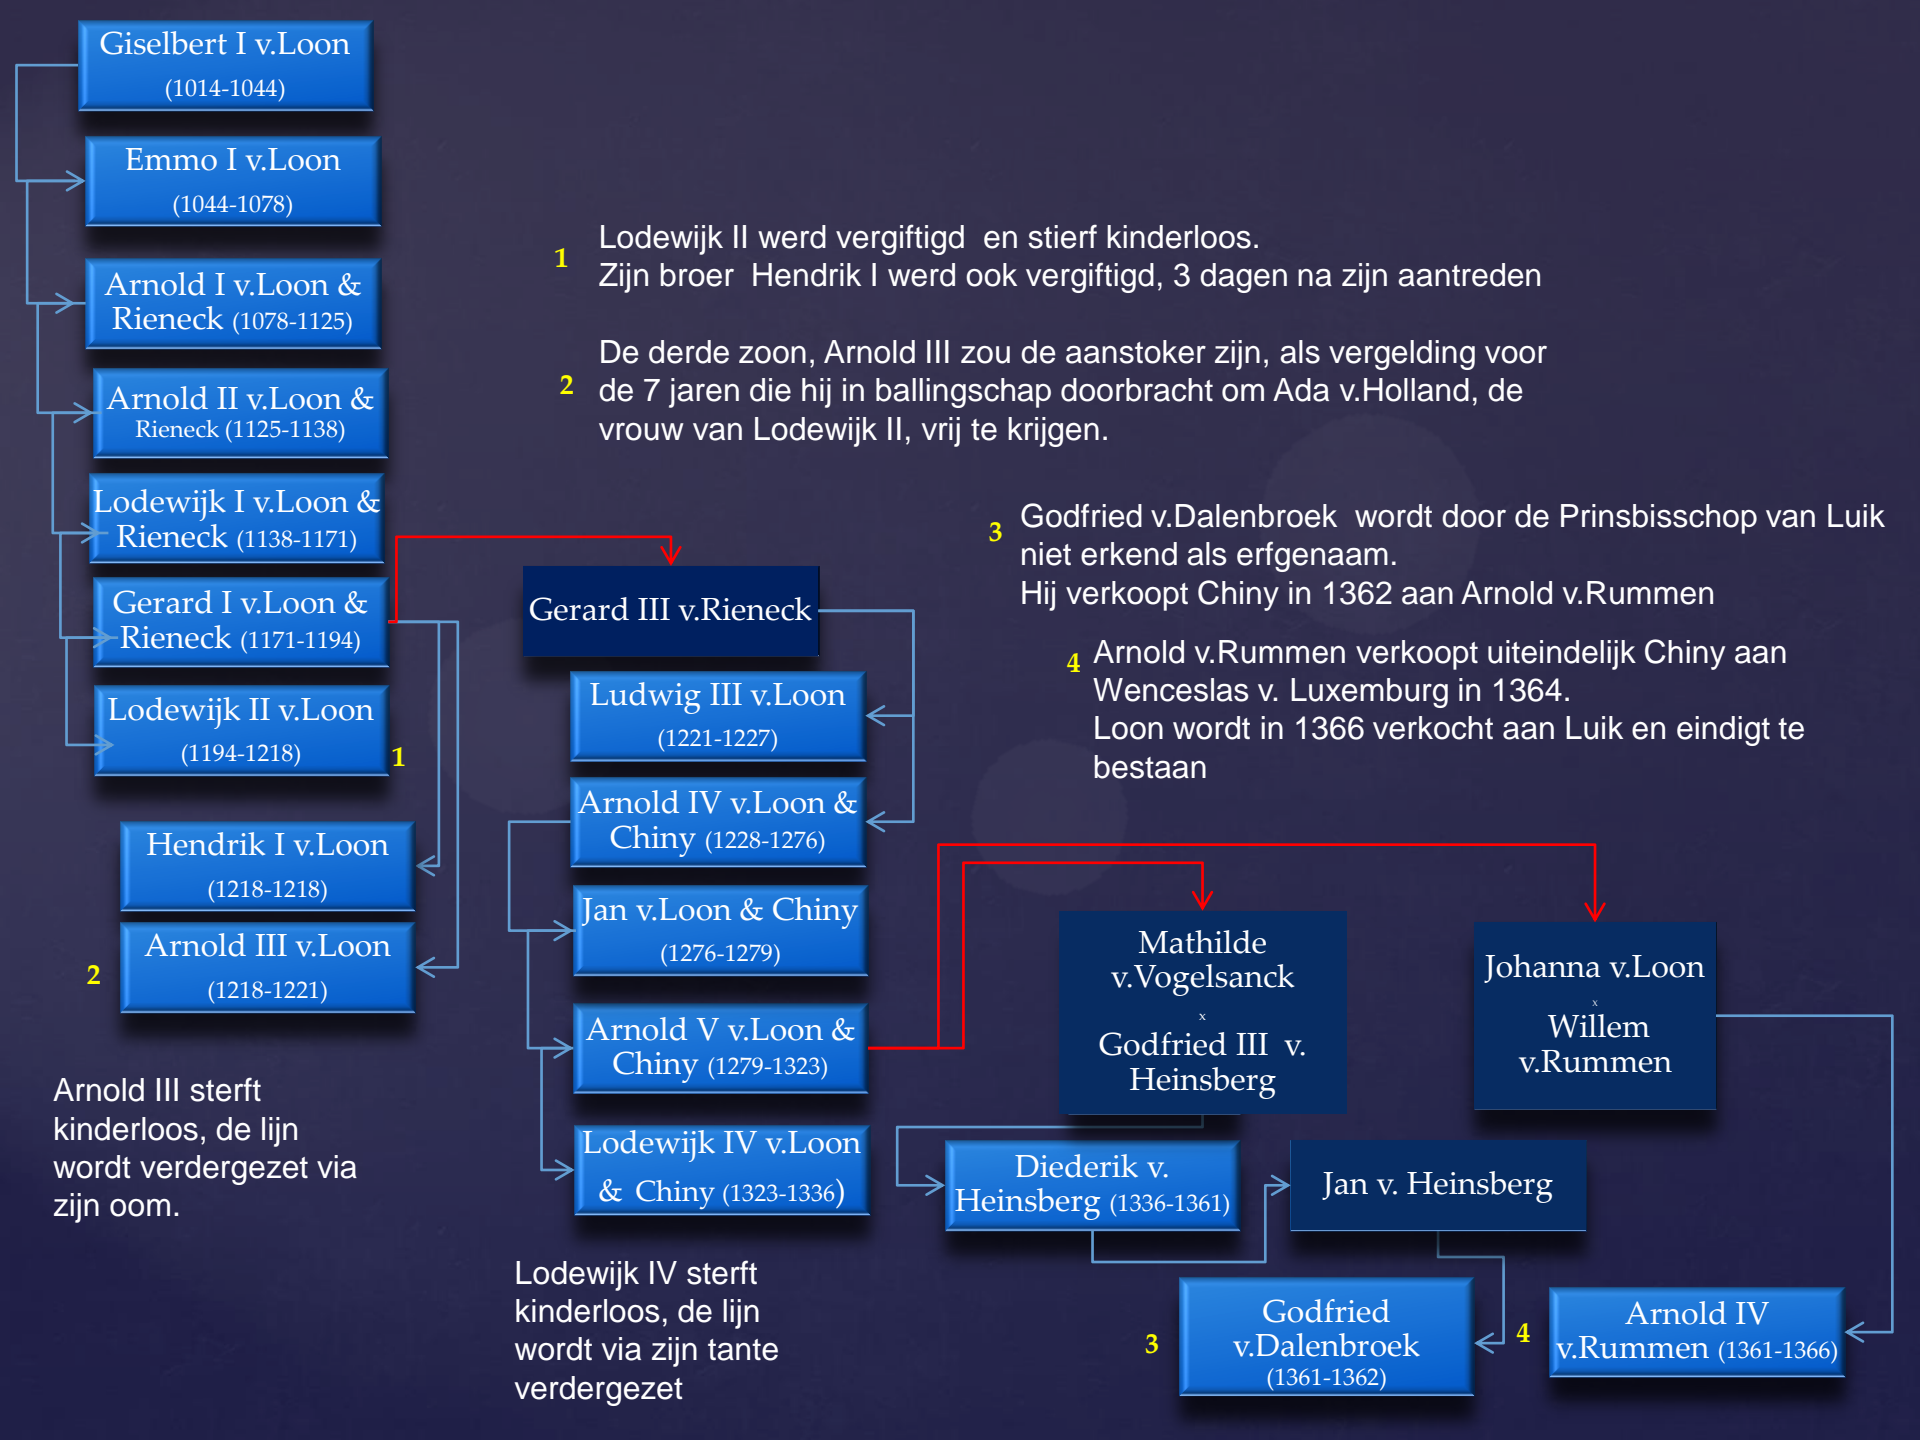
Giselbert I v.Loon (1014-1044)

Emmo I v.Loon (1044-1078)

Arnold I v.Loon & Rieneck (1078-1125)

Arnold II v.Loon & Rieneck (1125-1138)

Lodewijk I v.Loon & Rieneck (1138-1171)

Gerard I v.Loon & Rieneck (1171-1194)

Lodewijk II v.Loon (1194-1218)

1

Hendrik I v.Loon (1218-1218)

2

Arnold III v.Loon (1218-1221)

Arnold III sterft kinderloos, de lijn wordt verdergezet via zijn oom.

1 Lodewijk II werd vergiftigd en stierf kinderloos. Zijn broer Hendrik I werd ook vergiftigd, 3 dagen na zijn aantreden

2 De derde zoon, Arnold III zou de aanstoker zijn, als vergelding voor de 7 jaren die hij in ballingschap doorbracht om Ada v.Holland, de vrouw van Lodewijk II, vrij te krijgen.

3 Godfried v.Dalenbroek wordt door de Prinsbisschop van Luik niet erkend als erfgenaam. Hij verkoopt Chiny in 1362 aan Arnold v.Rummen

4 Arnold v.Rummen verkoopt uiteindelijk Chiny aan Wenceslas v. Luxemburg in 1364. Loon wordt in 1366 verkocht aan Luik en eindigt te bestaan

Gerard III v.Rieneck

Ludwig III v.Loon (1221-1227)

Arnold IV v.Loon & Chiny (1228-1276)

Jan v.Loon & Chiny (1276-1279)

Arnold V v.Loon & Chiny (1279-1323)

Lodewijk IV v.Loon & Chiny (1323-1336)

Lodewijk IV sterft kinderloos, de lijn wordt via zijn tante verdergezet

Mathilde v.Vogelsanck x Godfried III v. Heinsberg

Johanna v.Loon x Willem v.Rummen

Diederik v. Heinsberg (1336-1361)

Jan v. Heinsberg

3

Godfried v.Dalenbroek (1361-1362)

4

Arnold IV v.Rummen (1361-1366)